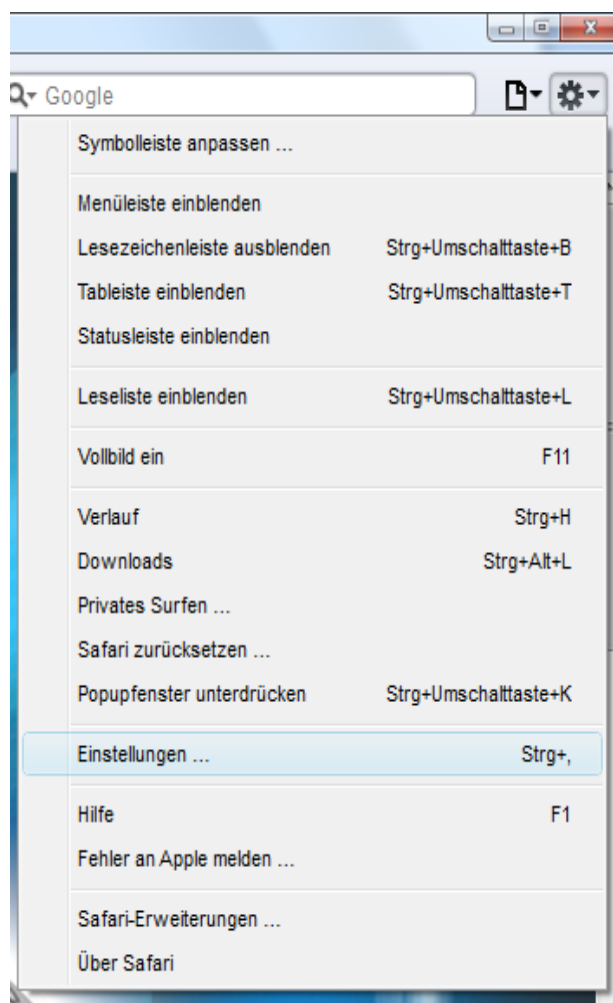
Google

Symbolleiste anpassen ...

Menüleiste einblenden
Lesezeichenleiste ausblenden Strg+Umschalttaste+B
Tableiste einblenden Strg+Umschalttaste+T
Statusleiste einblenden

Leseliste einblenden Strg+Umschalttaste+L

Vollbild ein F11

Verlauf Strg+H
Downloads Strg+Alt+L
Privates Surfen ...
Safari zurücksetzen ...
Popupfenster unterdrücken Strg+Umschalttaste+K

Einstellungen ... Strg+,

Hilfe F1
Fehler an Apple melden ...

Safari-Erweiterungen ...
Über Safari